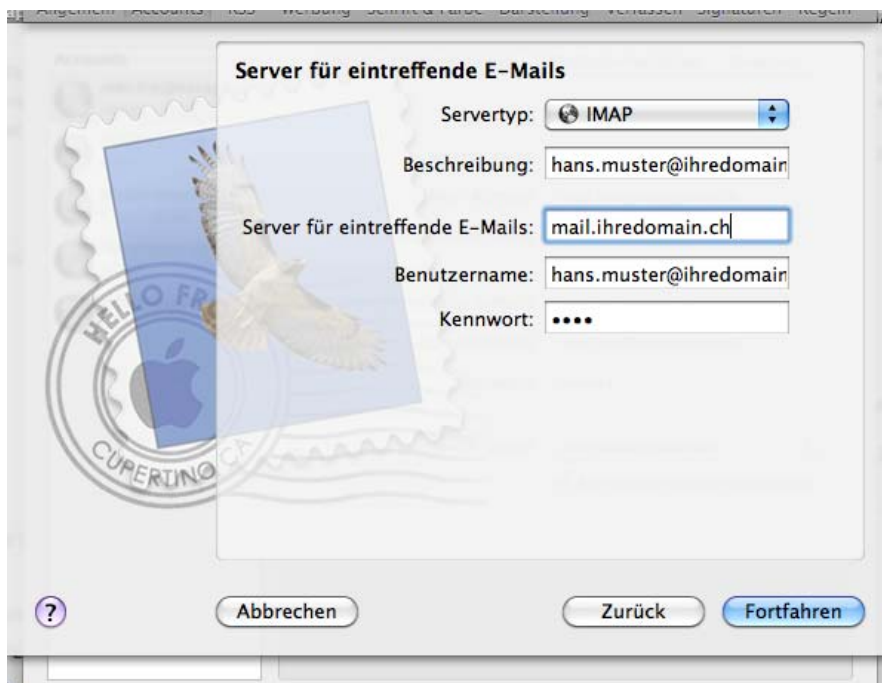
Allgemein Accounts RSS Werbung Schrift & Farbe Darstellung Verfassen Signaturen Regeln

Server für eintreffende E-Mails

Servertyp: IMAP

Beschreibung: hans.muster@ihredomain

Server für eintreffende E-Mails: mail.ihredomain.ch

Benutzername: hans.muster@ihredomain

Kennwort: ••••

HELLO FR

CUPERTINO CA

?

Abbrechen

Zurück

Fortfahren